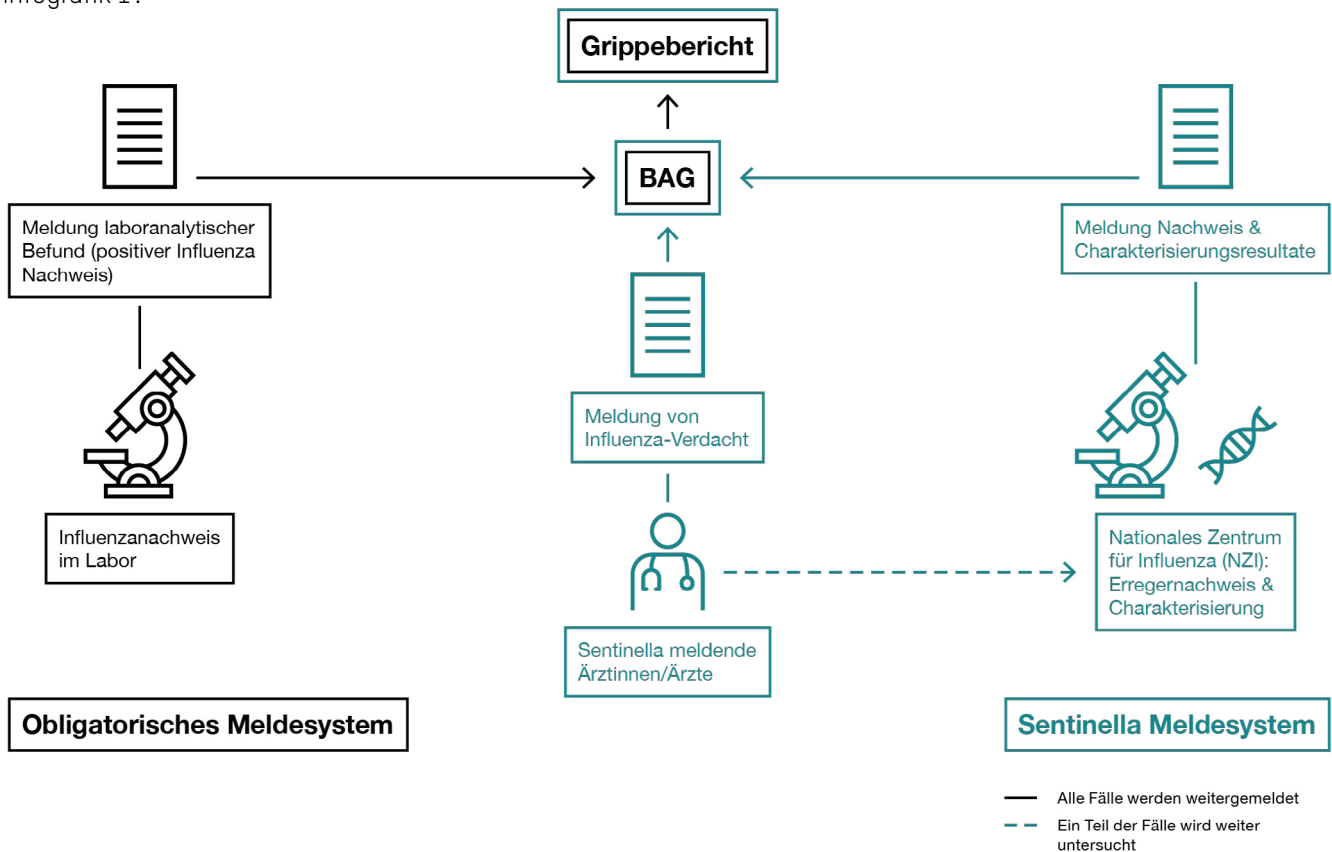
Infografik 1:

Grippebericht

BAG

Meldung laboranalytischer Befund (positiver Influenza Nachweis)

Influenzanachweis im Labor

Meldung von Influenza-Verdacht

Sentinella meldende Ärztinnen/Ärzte

Meldung Nachweis & Charakterisierungsresultate

Nationales Zentrum für Influenza (NZI): Erregernachweis & Charakterisierung

Obligatorisches Meldesystem

Sentinella Meldesystem

Alle Fälle werden weitergemeldet

Ein Teil der Fälle wird weiter untersucht